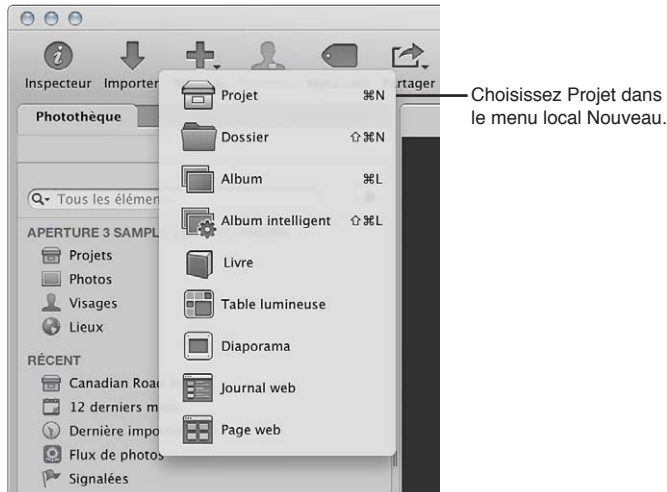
Inspecteur Importer

Photothèque

Q▾ Tous les élémen

APERTURE 3 SAMPL

Projets

Photos

Visages

Lieux

RÉCENT

Canadian Road

12 derniers m

Dernière impo

Flux de photos

Signalées

Projet ⌘N

Dossier ⇧⌘N

Album ⌘L

Album intelligent ⇧⌘L

Livre

Table lumineuse

Diaporama

Journal web

Page web

rtager

Choisissez Projet dans le menu local Nouveau.